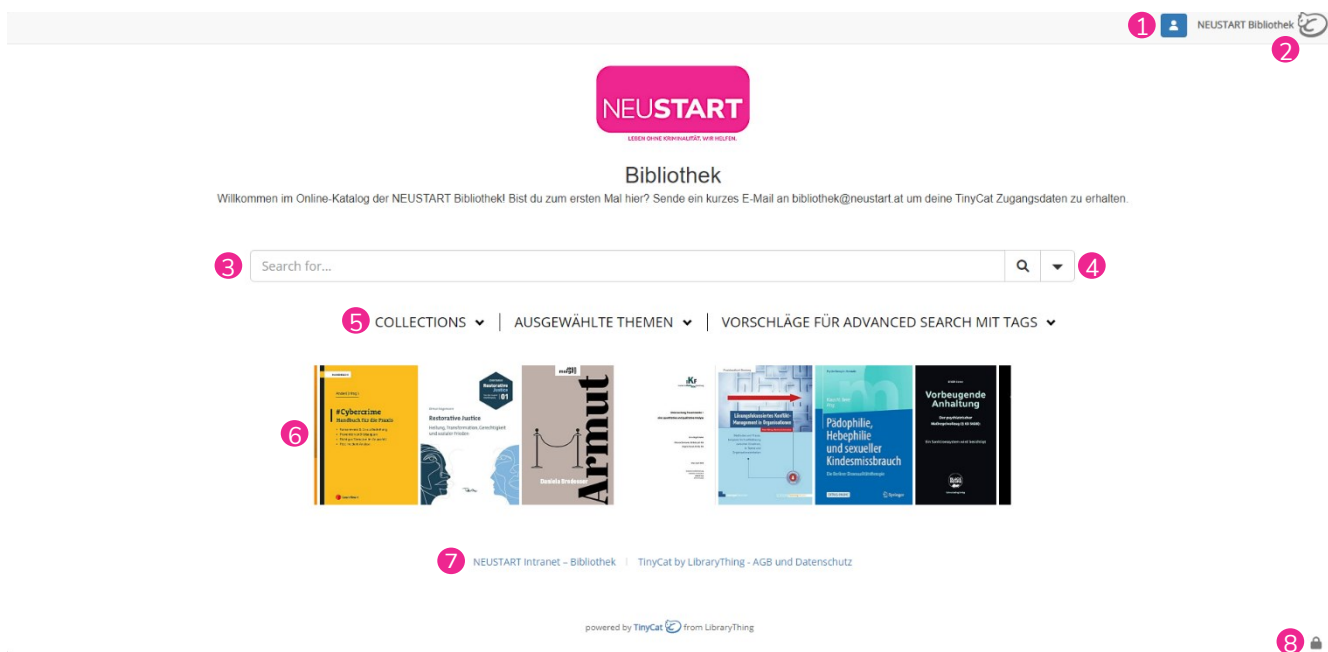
1 NEUSTART Bibliothek
2

NEUSTART
LEBEN OHNE KRIMINALITÄT. WIR HELFEN.

Bibliothek

Willkommen im Online-Katalog der NEUSTART Bibliothek! Bist du zum ersten Mal hier? Sende ein kurzes E-Mail an bibliothek@neustart.at um deine TinyCat Zugangsdaten zu erhalten.

3 Search for... 4

5 COLLECTIONS | AUSGEWÄHLTE THEMEN | VORSCHLÄGE FÜR ADVANCED SEARCH MIT TAGS

6
#Cybercrime Handbuch für die Praxis
Restorative Justice
Heilung, Transformation, Gerechtigkeit und sozialer Frieden
Armut
Daniela Brodesser
Lösungsfokussiertes Konflikt-Management in Organisationen
Pädophilie, Hebephilie und sexueller Kindesmissbrauch
Springer
Vorbeugende Anhaltung

7 NEUSTART Intranet – Bibliothek | TinyCat by LibraryThing - AGB und Datenschutz

powered by TinyCat from LibraryThing

8